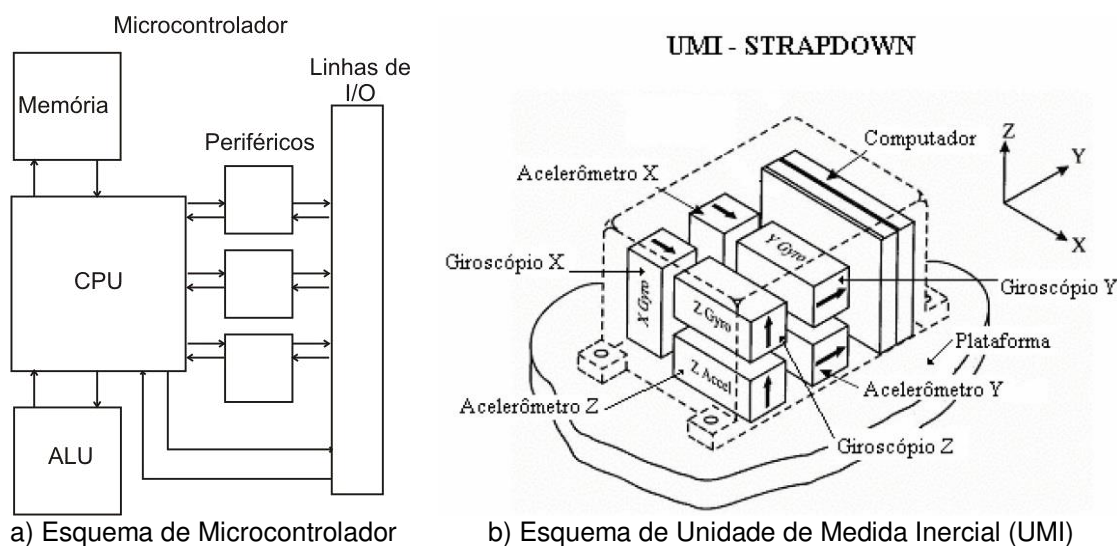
Microcontrolador

Memória

Linhas de I/O

Periféricos

CPU

ALU

a) Esquema de Microcontrolador

UMI - STRAPDOWN

Computador

Z

Y

X

Acelerômetro X

Giroscópio X

X Gyro

Y Gyro

Z Gyro

Z Accel

Giroscópio Y

Plataforma

Acelerômetro Y

Acelerômetro Z

Giroscópio Z

b) Esquema de Unidade de Medida Inercial (UMI)